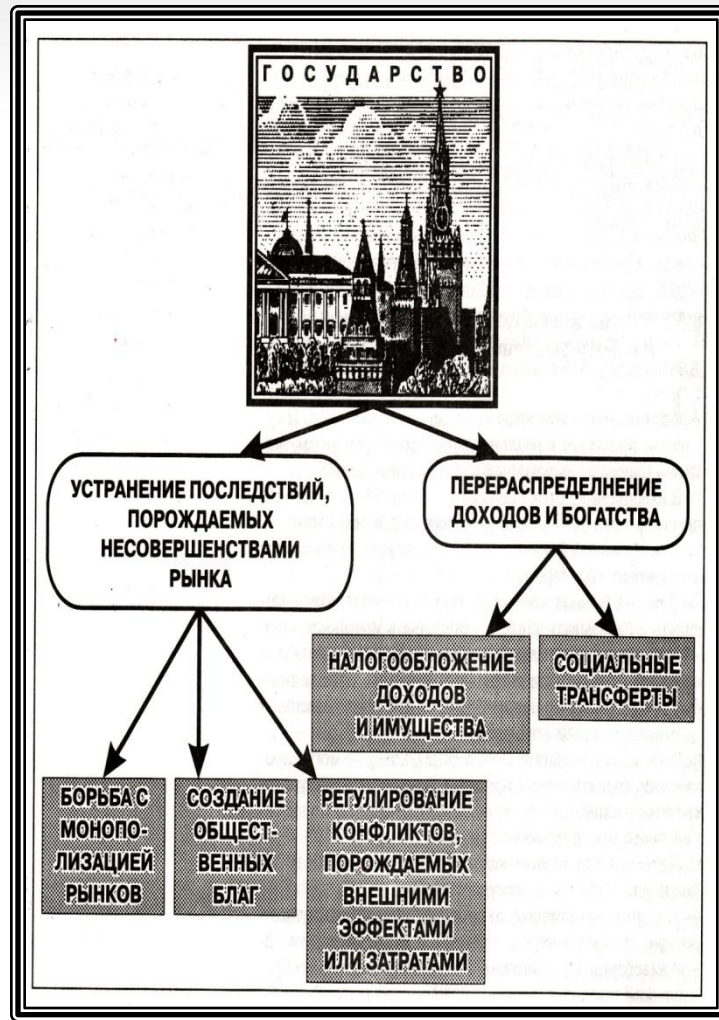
ГОСУДАРСТВО

УСТРАНЕНИЕ ПОСЛЕДСТВИЙ, ПОРОЖДАЕМЫХ НЕСОВЕРШЕНСТВАМИ РЫНКА

ПЕРЕРАСПРЕДЕЛНЕНИЕ ДОХОДОВ И БОГАТСТВА

НАЛОГООБЛОЖЕНИЕ ДОХОДОВ И ИМУЩЕСТВА

СОЦИАЛЬНЫЕ ТРАНСФЕРТЫ

БОРЬБА С МОНОПОЛИЗАЦИЕЙ РЫНКОВ

СОЗДАНИЕ ОБЩЕСТВЕННЫХ БЛАГ

РЕГУЛИРОВАНИЕ КОНФЛИКТОВ, ПОРОЖДАЕМЫХ ВНЕШНИМИ ЭФФЕКТАМИ ИЛИ ЗАТРАТАМИ